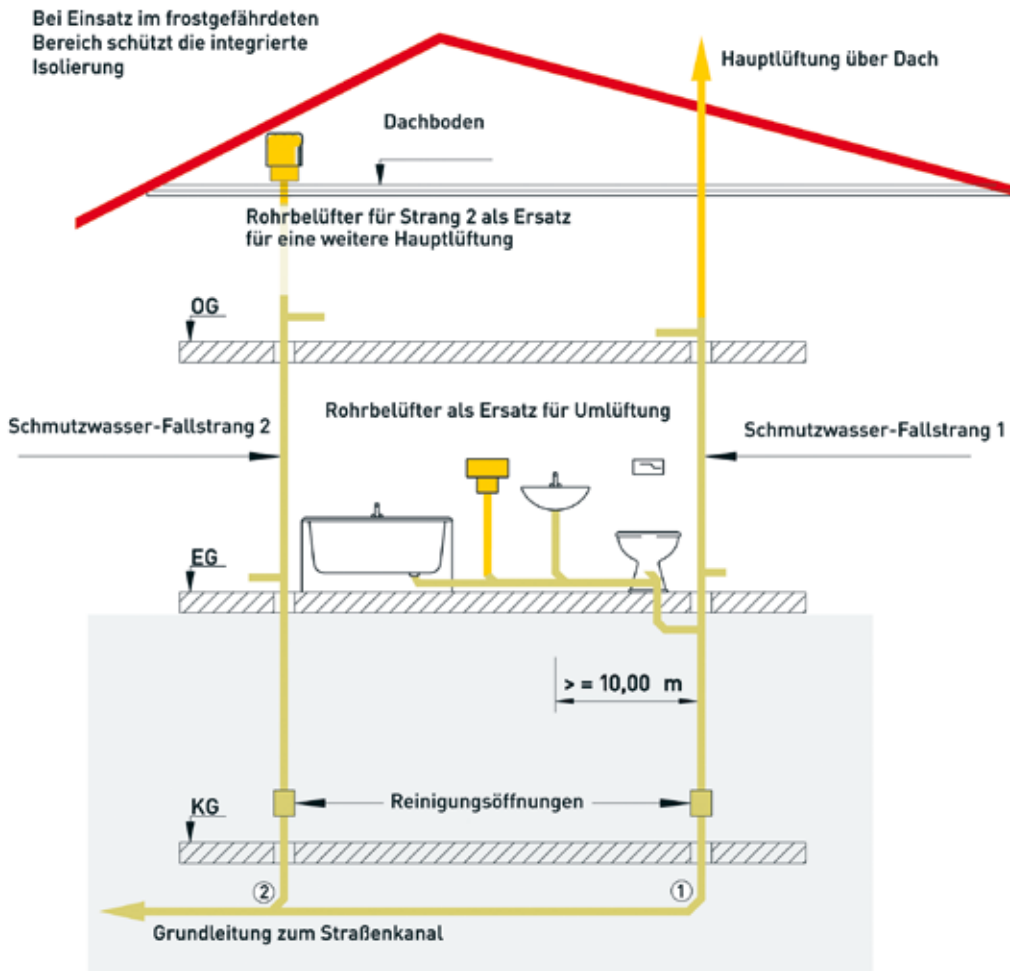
Bei Einsatz im frostgefährdeten Bereich schützt die integrierte Isolierung

Hauptlüftung über Dach

Dachboden

Rohrbelüfter für Strang 2 als Ersatz für eine weitere Hauptlüftung

OG

Rohrbelüfter als Ersatz für Umlüftung

Schmutzwasser-Fallstrang 2

Schmutzwasser-Fallstrang 1

EG

> = 10,00 m

KG

Reinigungsöffnungen

②

①

Grundleitung zum Straßenkanal